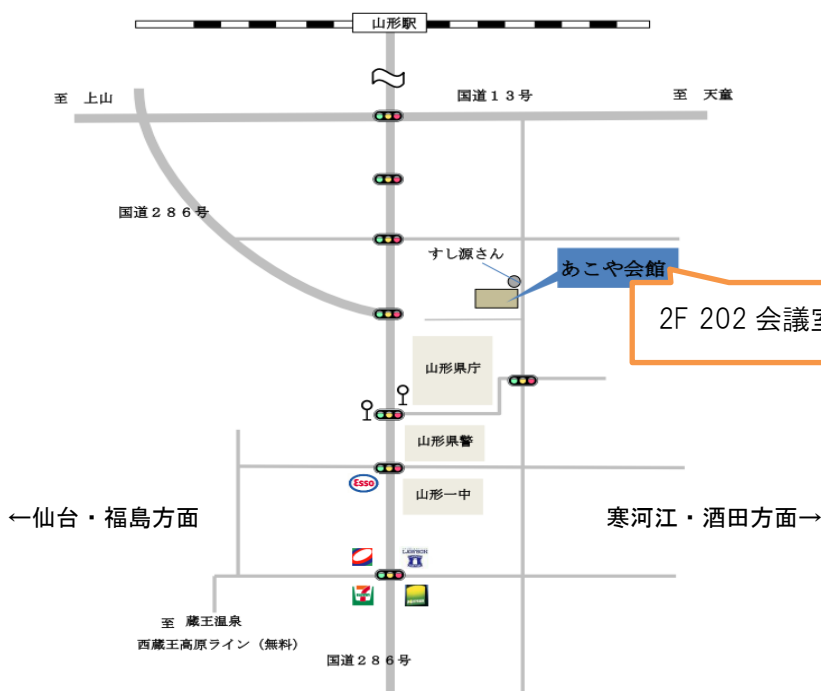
山形駅

至　上山

国道１３号

至　天童

国道２８６号

すし源さん

あこや会館

2F 202 会議室

山形県庁

山形県警

Esso

山形一中

←仙台・福島方面

寒河江・酒田方面→

LAWSON

7

至　蔵王温泉

西蔵王高原ライン（無料）

国道２８６号